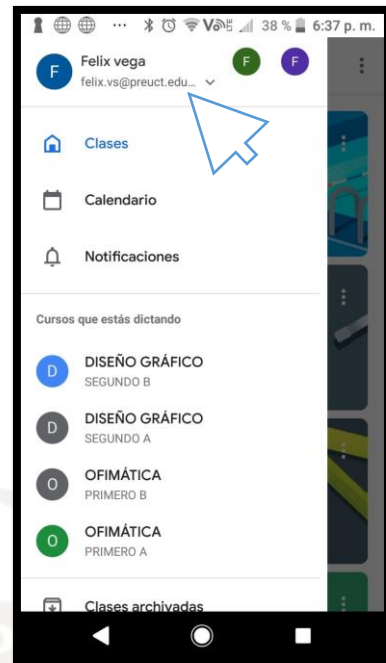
38 % 6:37 p. m.

F Felix vega
felix.vs@preuct.edu...

F F

Clases

Calendario

Notificaciones

Cursos que estás dictando

D DISEÑO GRÁFICO
SEGUNDO B

D DISEÑO GRÁFICO
SEGUNDO A

O OFIMÁTICA
PRIMERO B

O OFIMÁTICA
PRIMERO A

Clases archivadas